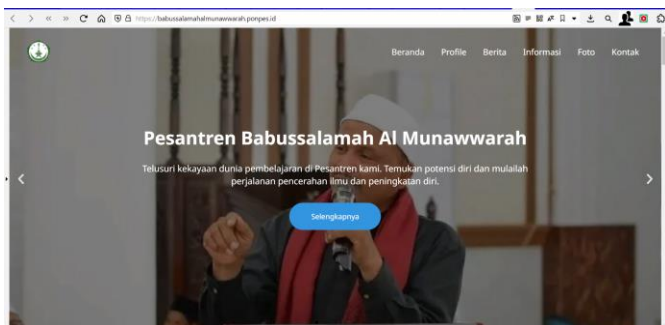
https://babussalamahalmunawwarah.ponpes.id

Beranda Profile Berita Informasi Foto Kontak

Pesantren Babussalamah Al Munawwarah

Telusuri kekayaan dunia pembelajaran di Pesantren kami. Temukan potensi diri dan mulailah perjalanan pencerahan ilmu dan peningkatan diri.

Selengkapnya